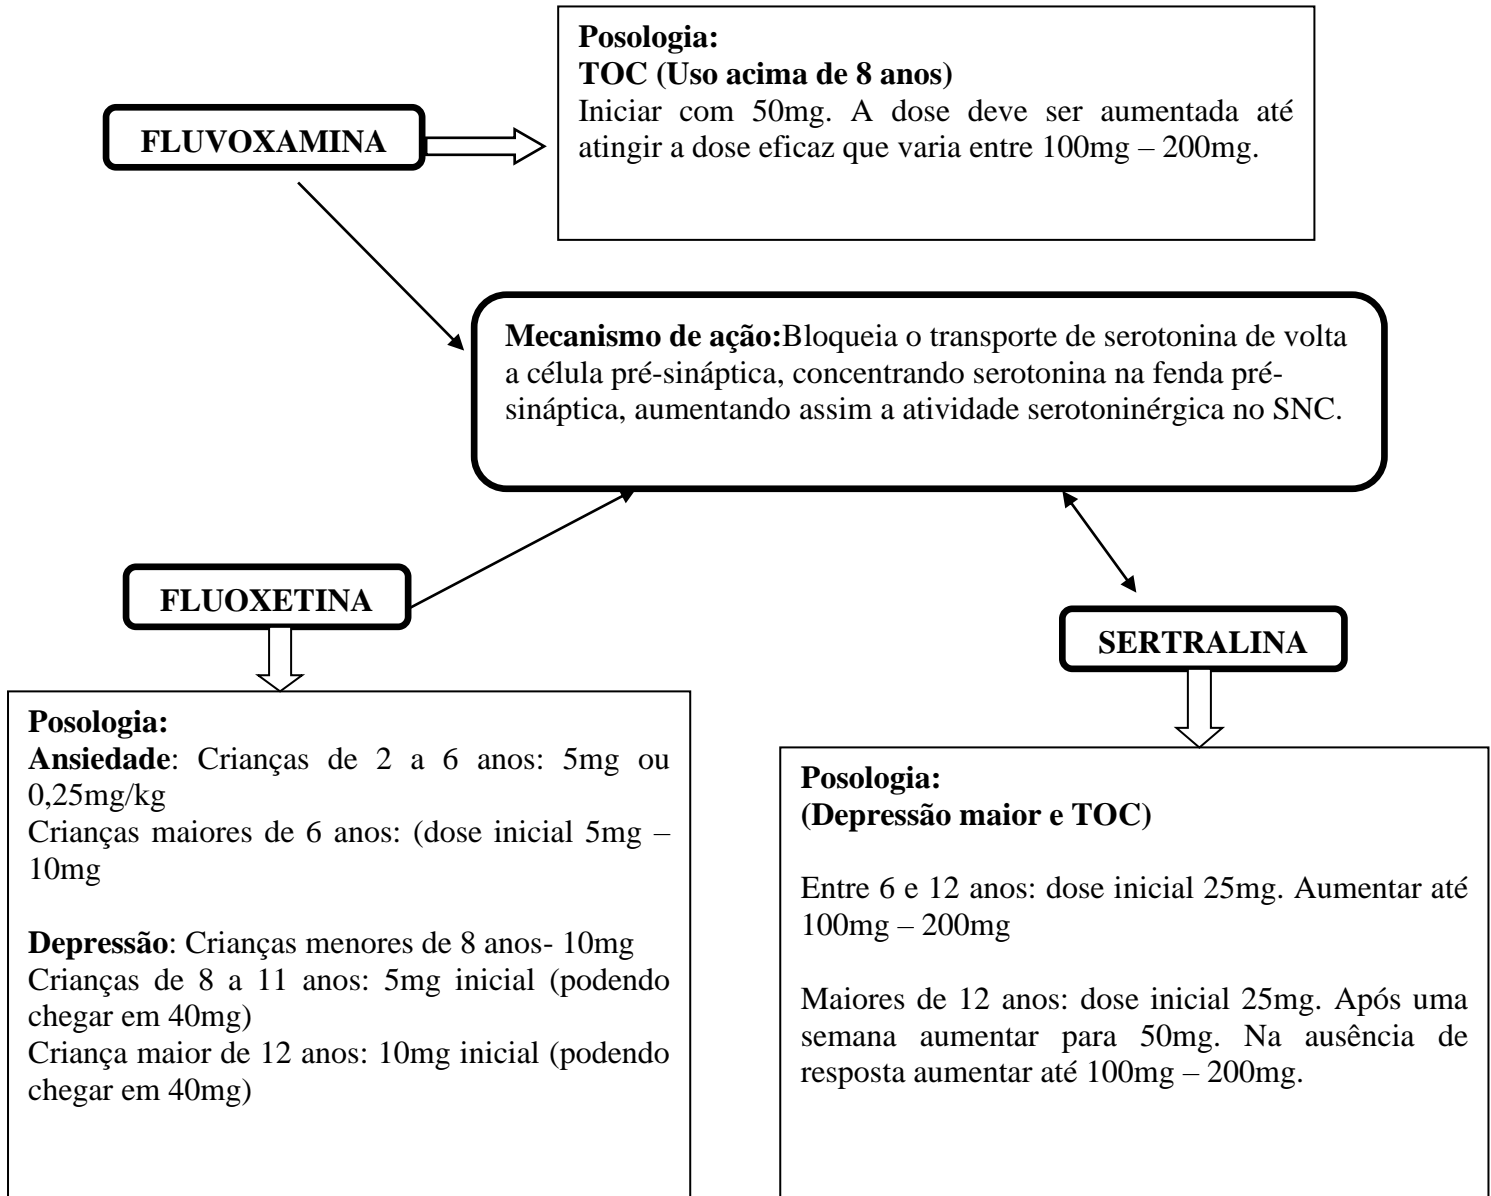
FLUVOXAMINA

Posologia:
TOC (Uso acima de 8 anos)
Iniciar com 50mg. A dose deve ser aumentada até atingir a dose eficaz que varia entre 100mg – 200mg.

Mecanismo de ação:Bloqueia o transporte de serotonina de volta a célula pré-sináptica, concentrando serotonina na fenda pré-sináptica, aumentando assim a atividade serotoninérgica no SNC.

FLUOXETINA

Posologia:
Ansiedade: Crianças de 2 a 6 anos: 5mg ou 0,25mg/kg
Crianças maiores de 6 anos: (dose inicial 5mg – 10mg

Depressão: Crianças menores de 8 anos- 10mg
Crianças de 8 a 11 anos: 5mg inicial (podendo chegar em 40mg)
Criança maior de 12 anos: 10mg inicial (podendo chegar em 40mg)

SERTRALINA

Posologia:
(Depressão maior e TOC)

Entre 6 e 12 anos: dose inicial 25mg. Aumentar até 100mg – 200mg

Maiores de 12 anos: dose inicial 25mg. Após uma semana aumentar para 50mg. Na ausência de resposta aumentar até 100mg – 200mg.